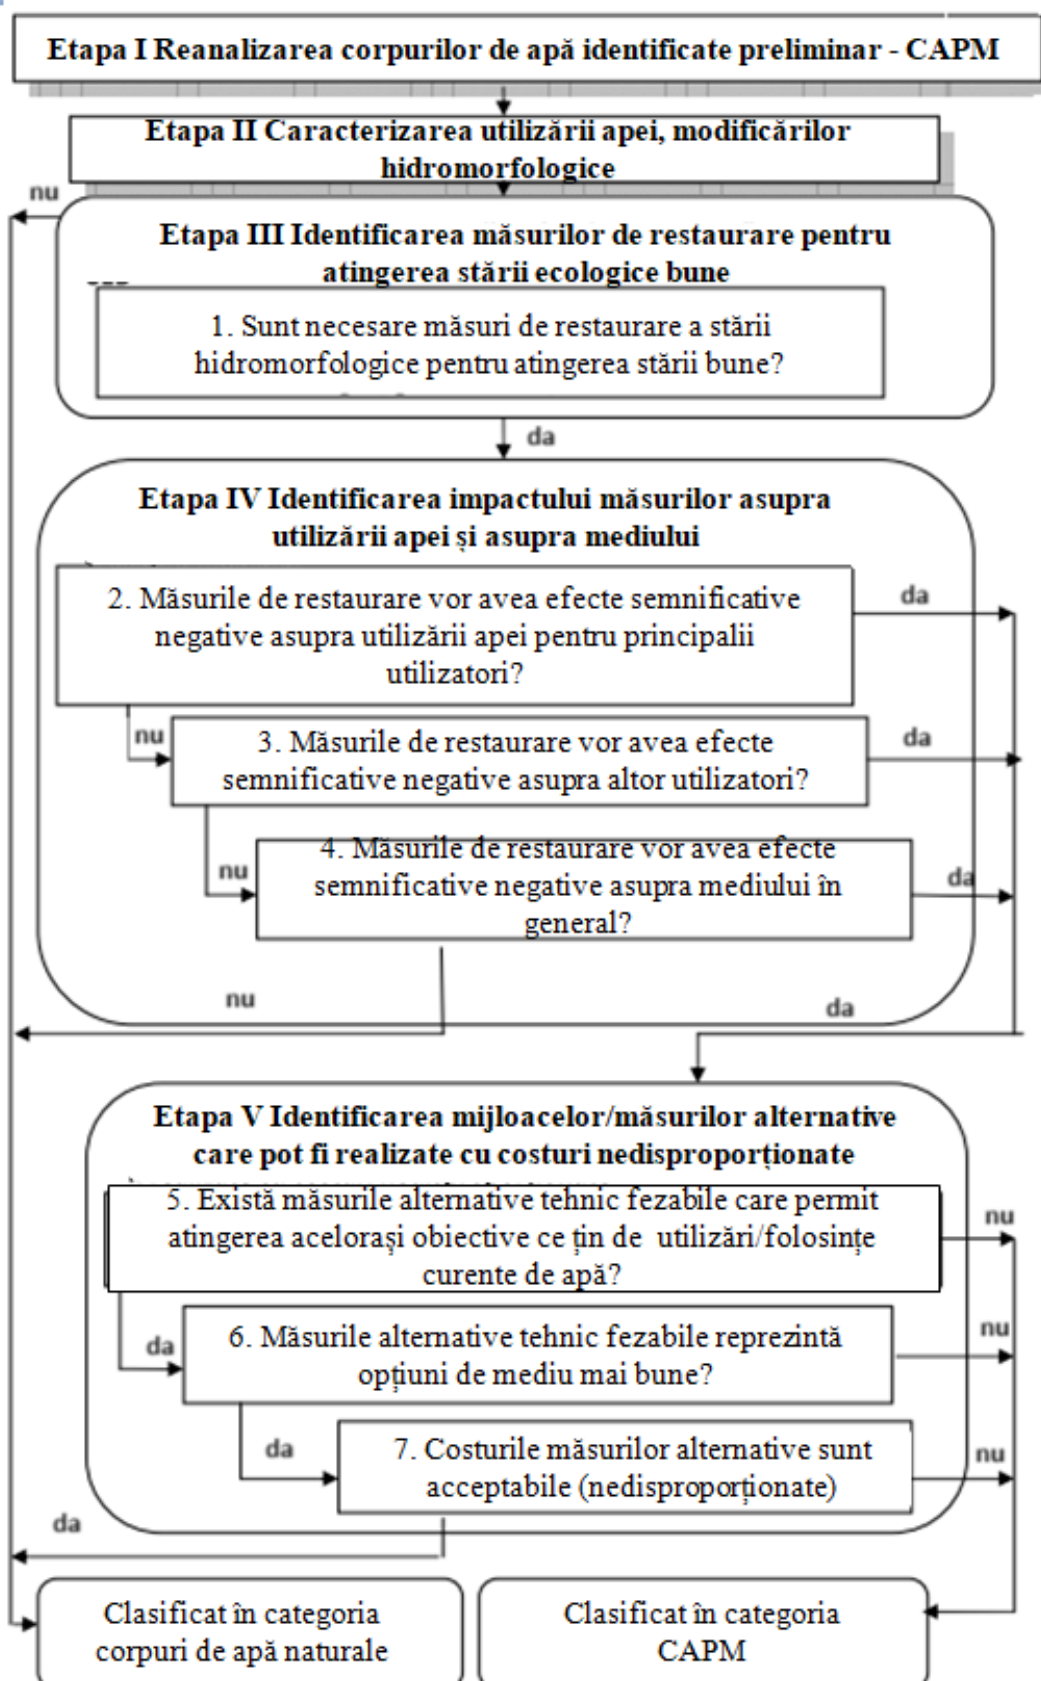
Etapa I Reanalizarea corpurilor de apă identificate preliminar - CAPM

Etapa II Caracterizarea utilizării apei, modificărilor hidromorfologice

nu

Etapa III Identificarea măsurilor de restaurare pentru atingerea stării ecologice bune

1. Sunt necesare măsuri de restaurare a stării hidromorfologice pentru atingerea stării bune?

da

Etapa IV Identificarea impactului măsurilor asupra utilizării apei și asupra mediului

2. Măsurile de restaurare vor avea efecte semnificative negative asupra utilizării apei pentru principalii utilizatori?

da

nu

3. Măsurile de restaurare vor avea efecte semnificative negative asupra altor utilizatori?

da

nu

4. Măsurile de restaurare vor avea efecte semnificative negative asupra mediului în general?

da

nu

da

Etapa V Identificarea mijloacelor/măsurilor alternative care pot fi realizate cu costuri nedisproporționate

5. Există măsurile alternative tehnic fezabile care permit atingerea acelorași obiective ce țin de utilizări/folosințe curente de apă?

nu

da

6. Măsurile alternative tehnic fezabile reprezintă opțiuni de mediu mai bune?

nu

da

7. Costurile măsurilor alternative sunt acceptabile (nedisproporționate)

nu

da

Clasificat în categoria corpuri de apă naturale

Clasificat în categoria CAPM